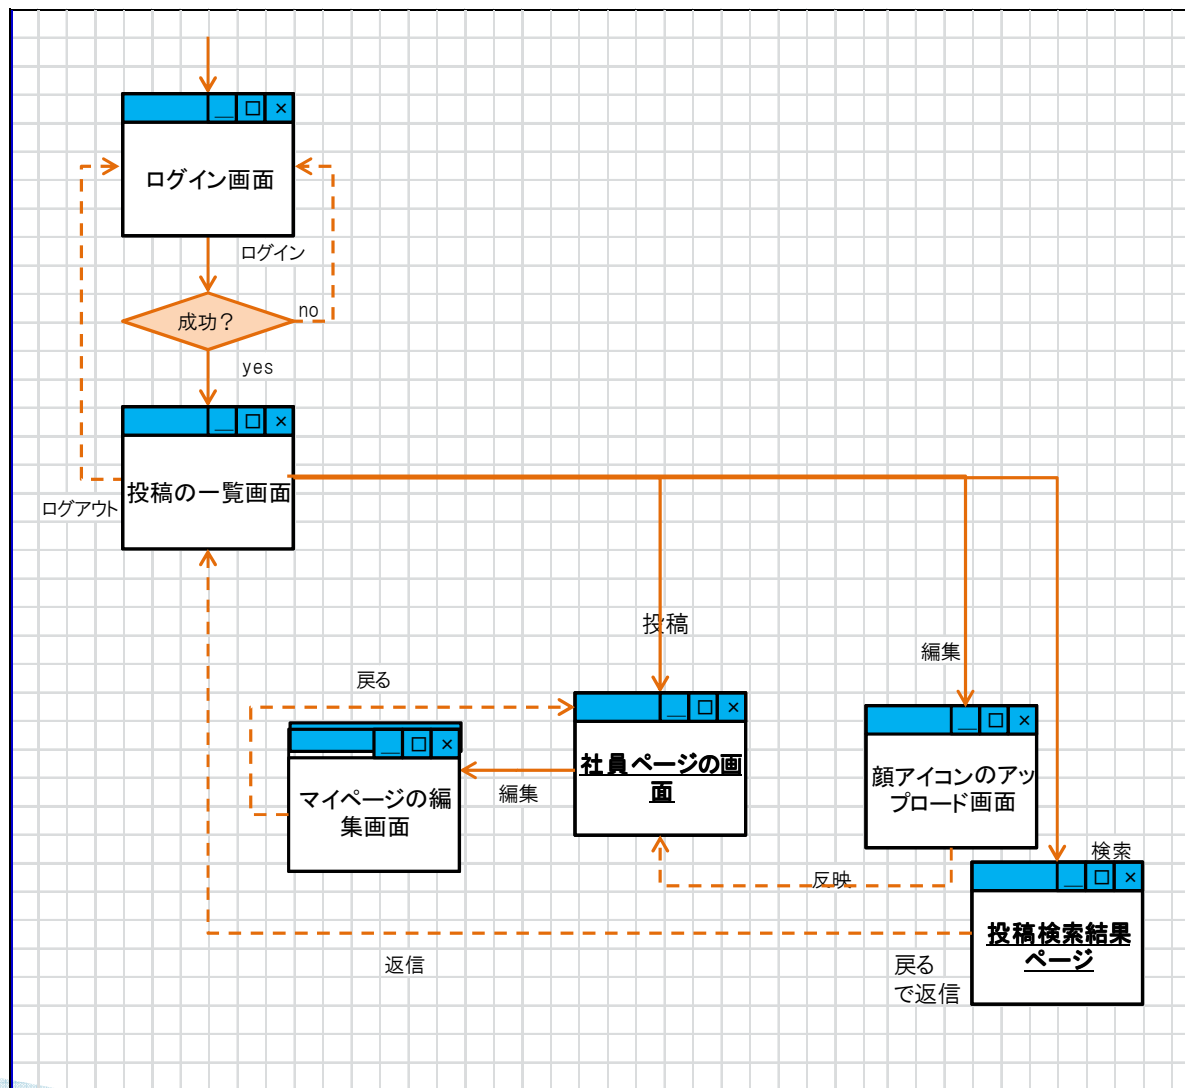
ログイン画面

ログイン

成功？

no

yes

投稿の一覧画面

ログアウト

投稿

編集

戻る

マイページの編集画面

編集

社員ページの画面

顔アイコンのアップロード画面

検索

反映

投稿検索結果ページ

返信

戻るで返信